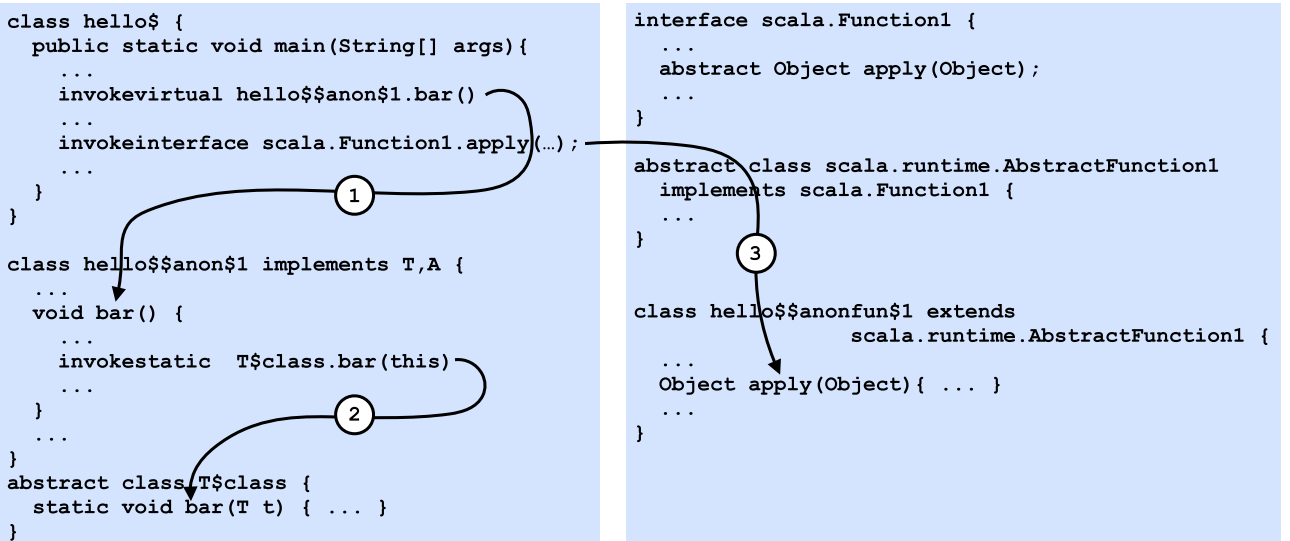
class hello$ {
  public static void main(String[] args){
    ...
    invokevirtual hello$$anon$1.bar()
    ...
    invokeinterface scala.Function1.apply(…);
    ...
  }
}

1

class hello$$anon$1 implements T,A {
  ...
  void bar() {
    ...
    invokestatic  T$class.bar(this)
    ...
  }
  ...
}

2

abstract class T$class {
  static void bar(T t) { ... }
}

interface scala.Function1 {
  ...
  abstract Object apply(Object);
  ...
}

abstract class scala.runtime.AbstractFunction1
  implements scala.Function1 {
  ...
}

3

class hello$$anonfun$1 extends
                scala.runtime.AbstractFunction1 {
  ...
  Object apply(Object){ ... }
  ...
}